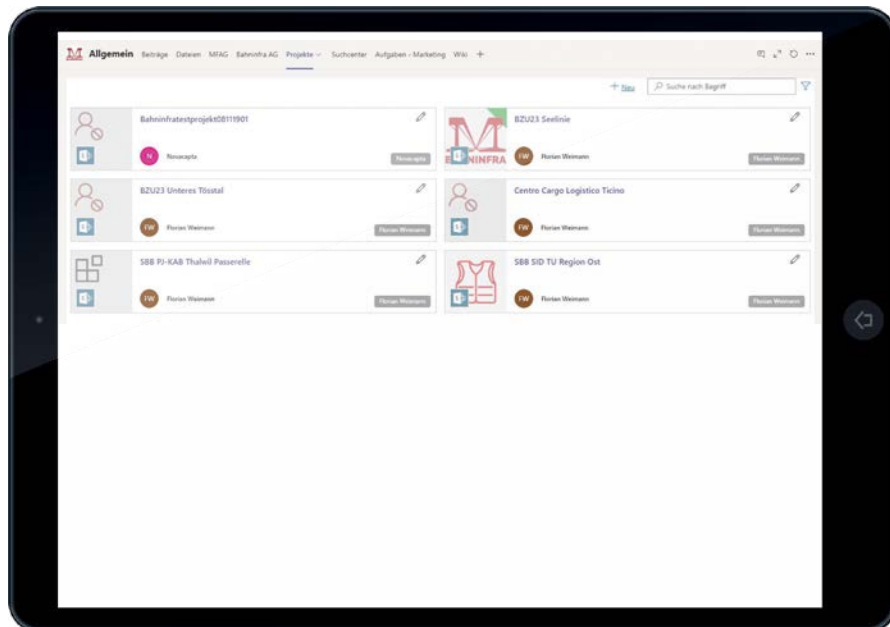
Allgemein Beiträge Dateien MFAG Bahninfra AG Projekte Suchcenter Aufgaben - Marketing Wiki +

+ Neu Suche nach Begriff

Bahninfratestprojekt08111901

N Novacapta Novacapta

BZU23 Seelinie

NINFRA

FW Florian Weimann Florian Weimann

BZU23 Unteres Tösstal

FW Florian Weimann Florian Weimann

Centro Cargo Logistico Ticino

FW Florian Weimann Florian Weimann

SBB PJ-KAB Thalwil Passerelle

FW Florian Weimann Florian Weimann

SBB SID TU Region Ost

FW Florian Weimann Florian Weimann